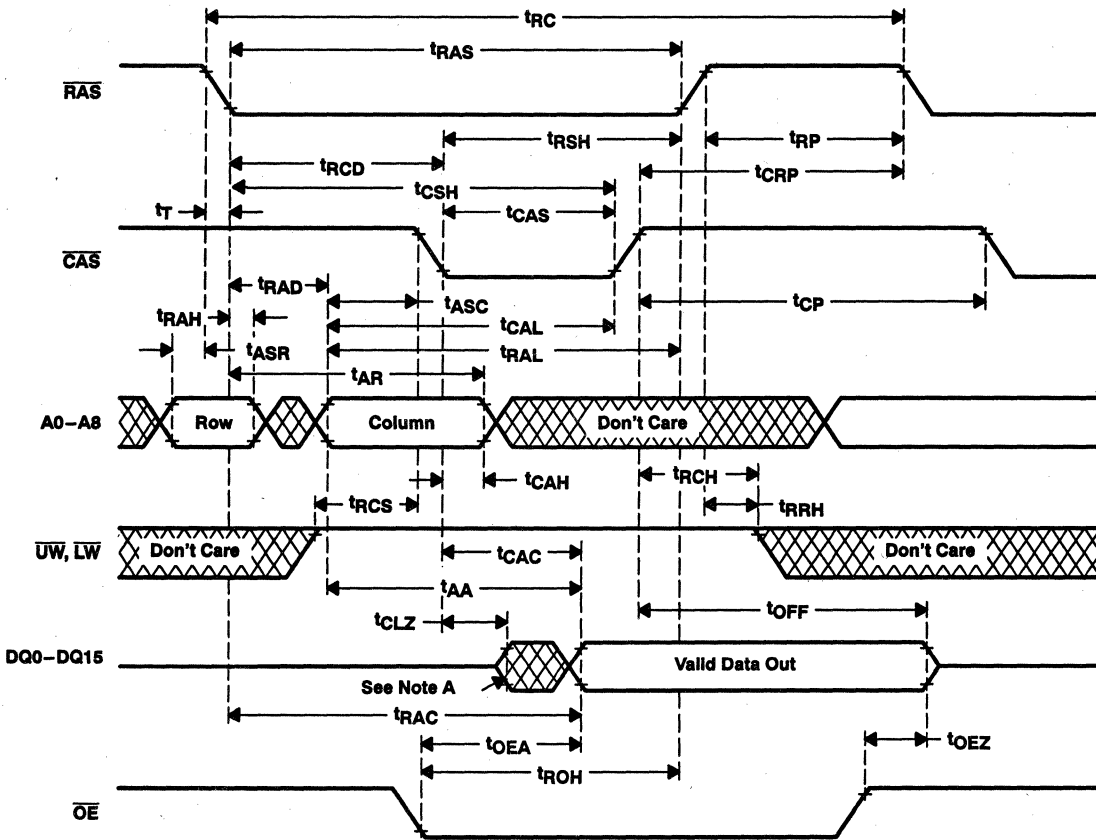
$t_{RC}$

$t_{RAS}$

$\overline{RAS}$

$t_{RSH}$

$t_{RP}$

$t_{RCD}$

$t_{CRP}$

$t_{CSH}$

$t_T$

$t_{CAS}$

$\overline{CAS}$

$t_{RAD}$

$t_{ASC}$

$t_{CP}$

$t_{RAH}$

$t_{CAL}$

$t_{ASR}$

$t_{RAL}$

$t_{AR}$

A0–A8

Row

Column

Don't Care

$t_{RCH}$

$t_{CAH}$

$t_{RCS}$

$t_{RRH}$

$\overline{UW}$, $\overline{LW}$

Don't Care

$t_{CAC}$

Don't Care

$t_{AA}$

$t_{CLZ}$

$t_{OFF}$

DQ0–DQ15

Valid Data Out

See Note A

$t_{RAC}$

$t_{OEA}$

$t_{OEZ}$

$t_{ROH}$

$\overline{OE}$